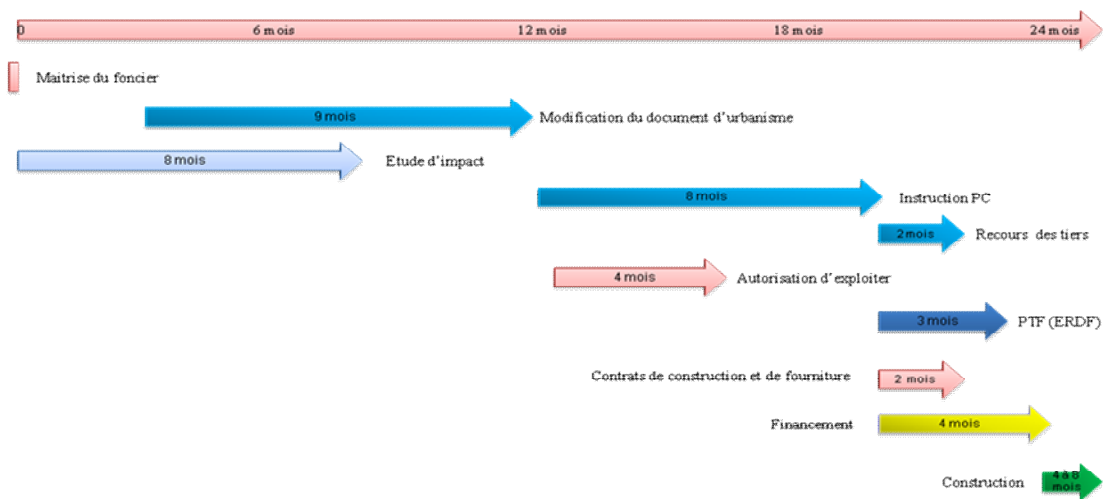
0
6 mois
12 mois
18 mois
24 mois

Maitrise du foncier

9 mois
Modification du document d'urbanisme

8 mois
Etude d'impact

8 mois
Instruction PC

2 mois
Recours des tiers

4 mois
Autorisation d'exploiter

3 mois
PTF (ERDF)

Contrats de construction et de fourniture
2 mois

Financement
4 mois

Construction
4 à 8 mois